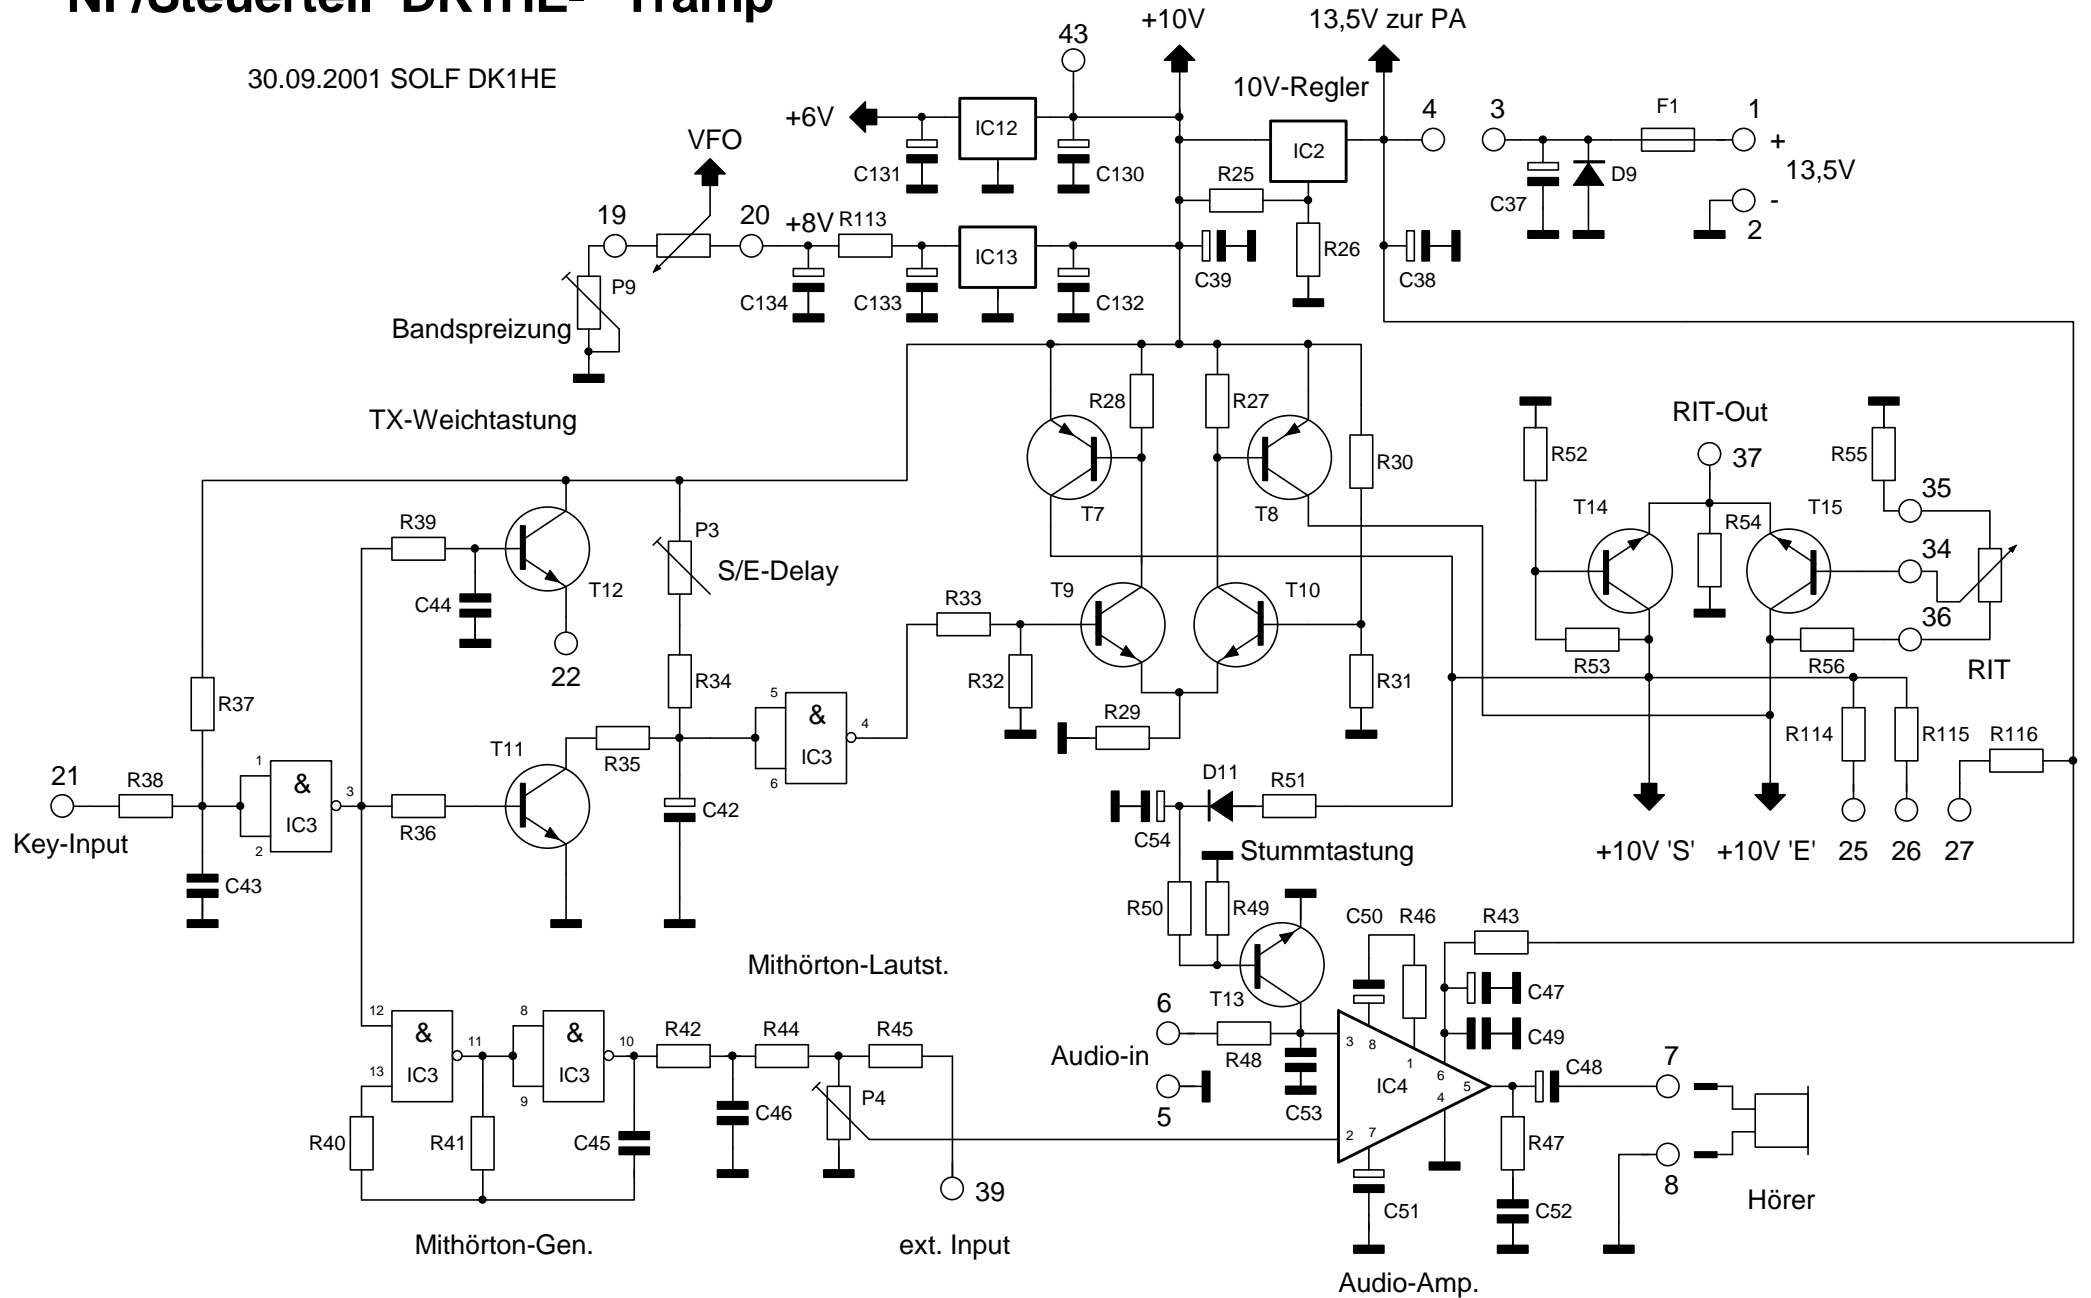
NF/Steuerteil DK1HE- Tramp

30.09.2001 SOLF DK1HE

43
+10V
13,5V zur PA
10V-Regler
+6V
IC12
C131
C130
IC2
4
3
F1
1
+
13,5V
C37
D9
-
2
VFO
19
20
+8V
R113
R25
IC13
C39
R26
C38
P9
C134
C133
C132
Bandspreizung
TX-Weichtastung
R28
R27
RIT-Out
R52
37
R55
35
R30
T7
T8
T14
R54
T15
R39
P3
34
S/E-Delay
C44
T12
R33
T9
T10
36
22
R32
R53
R56
RIT
R34
5
&
R31
R37
IC3
4
R29
R114
R115
R116
T11
R35
6
21
R38
1
&
3
D11
R51
IC3
R36
C42
2
C54
Stummtastung
Key-Input
+10V 'S'
+10V 'E'
25
26
27
C43
R50
R49
C50
R46
R43
Mithörton-Lautst.
C47
T13
12
8
&
11
&
10
R42
R44
R45
6
C49
IC3
IC3
3
8
1
13
9
Audio-in
R48
6
5
IC4
C48
7
4
P4
5
C53
R40
R41
C45
C46
2
7
R47
8
C51
C52
39
Hörer
Mithörton-Gen.
ext. Input
Audio-Amp.